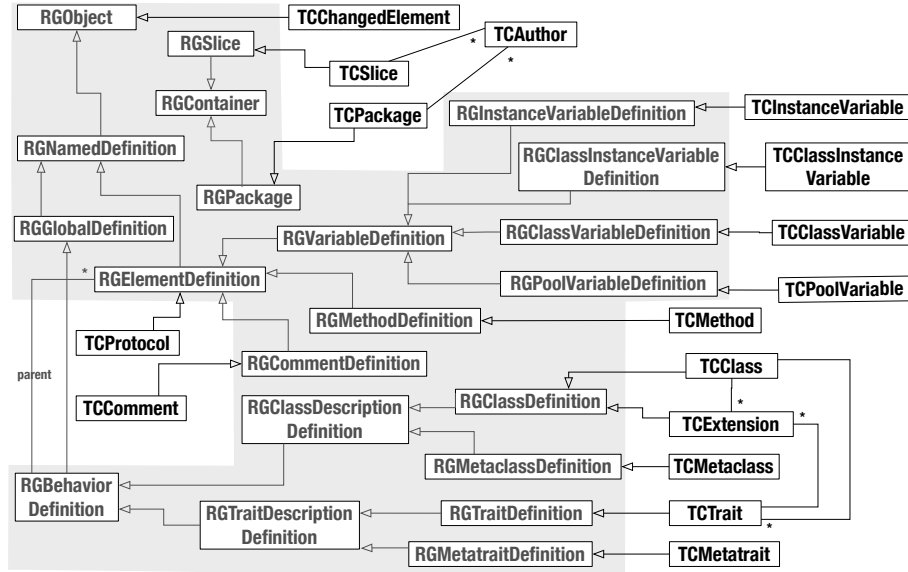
RGObject
TCChangedElement
RGSlice
TCAuthor
TCSlice
RGContainer
TCPackage
RGInstanceVariableDefinition
TCInstanceVariable
RGNamedDefinition
RGClassInstanceVariable Definition
TCClassInstance Variable
RGPackage
RGGlobalDefinition
RGVariableDefinition
RGClassVariableDefinition
TCClassVariable
RGElementDefinition
RGPoolVariableDefinition
TCPoolVariable
RGMethodDefinition
TCMethod
TCProtocol
RGCommentDefinition
parent
TCClass
TCComment
RGClassDescription Definition
RGClassDefinition
TCExtension
RGMetaclassDefinition
TCMetaclass
RGBehavior Definition
RGTraitDescription Definition
RGTraitDefinition
TCTrait
RGMetatraitDefinition
TCMetatrait
*
*
*
*
*
*